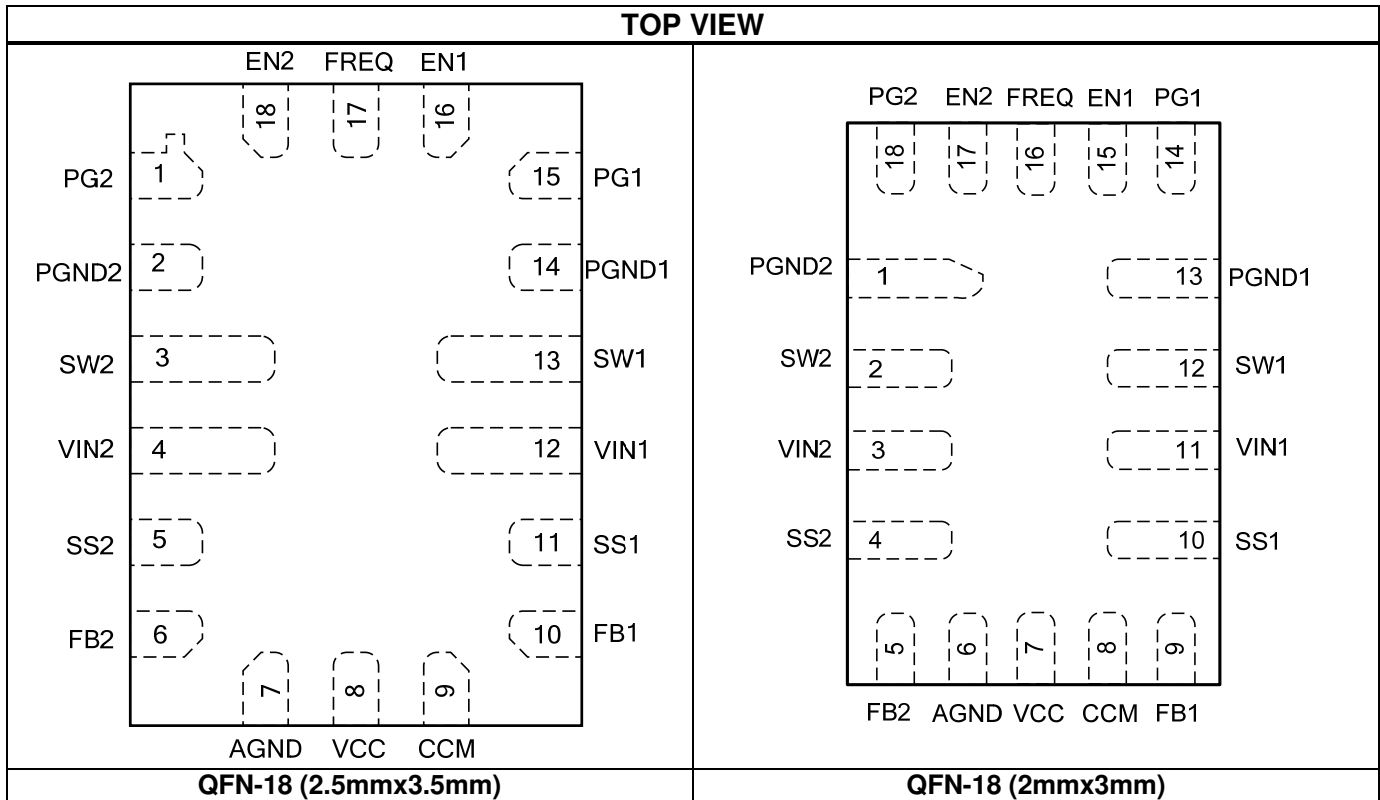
TOP VIEW

| EN2 FREQ EN1<br>18 17 16<br>PG2 1 15 PG1<br>PGND2 2 14 PGND1<br>SW2 3 13 SW1<br>VIN2 4 12 VIN1<br>SS2 5 11 SS1<br>FB2 6 10 FB1<br>7 8 9<br>AGND VCC CCM | PG2 EN2 FREQ EN1 PG1<br>18 17 16 15 14<br>PGND2 1 13 PGND1<br>SW2 2 12 SW1<br>VIN2 3 11 VIN1<br>SS2 4 10 SS1<br>5 6 7 8 9<br>FB2 AGND VCC CCM FB1 |
|---|---|
| QFN-18 (2.5mmx3.5mm) | QFN-18 (2mmx3mm) |